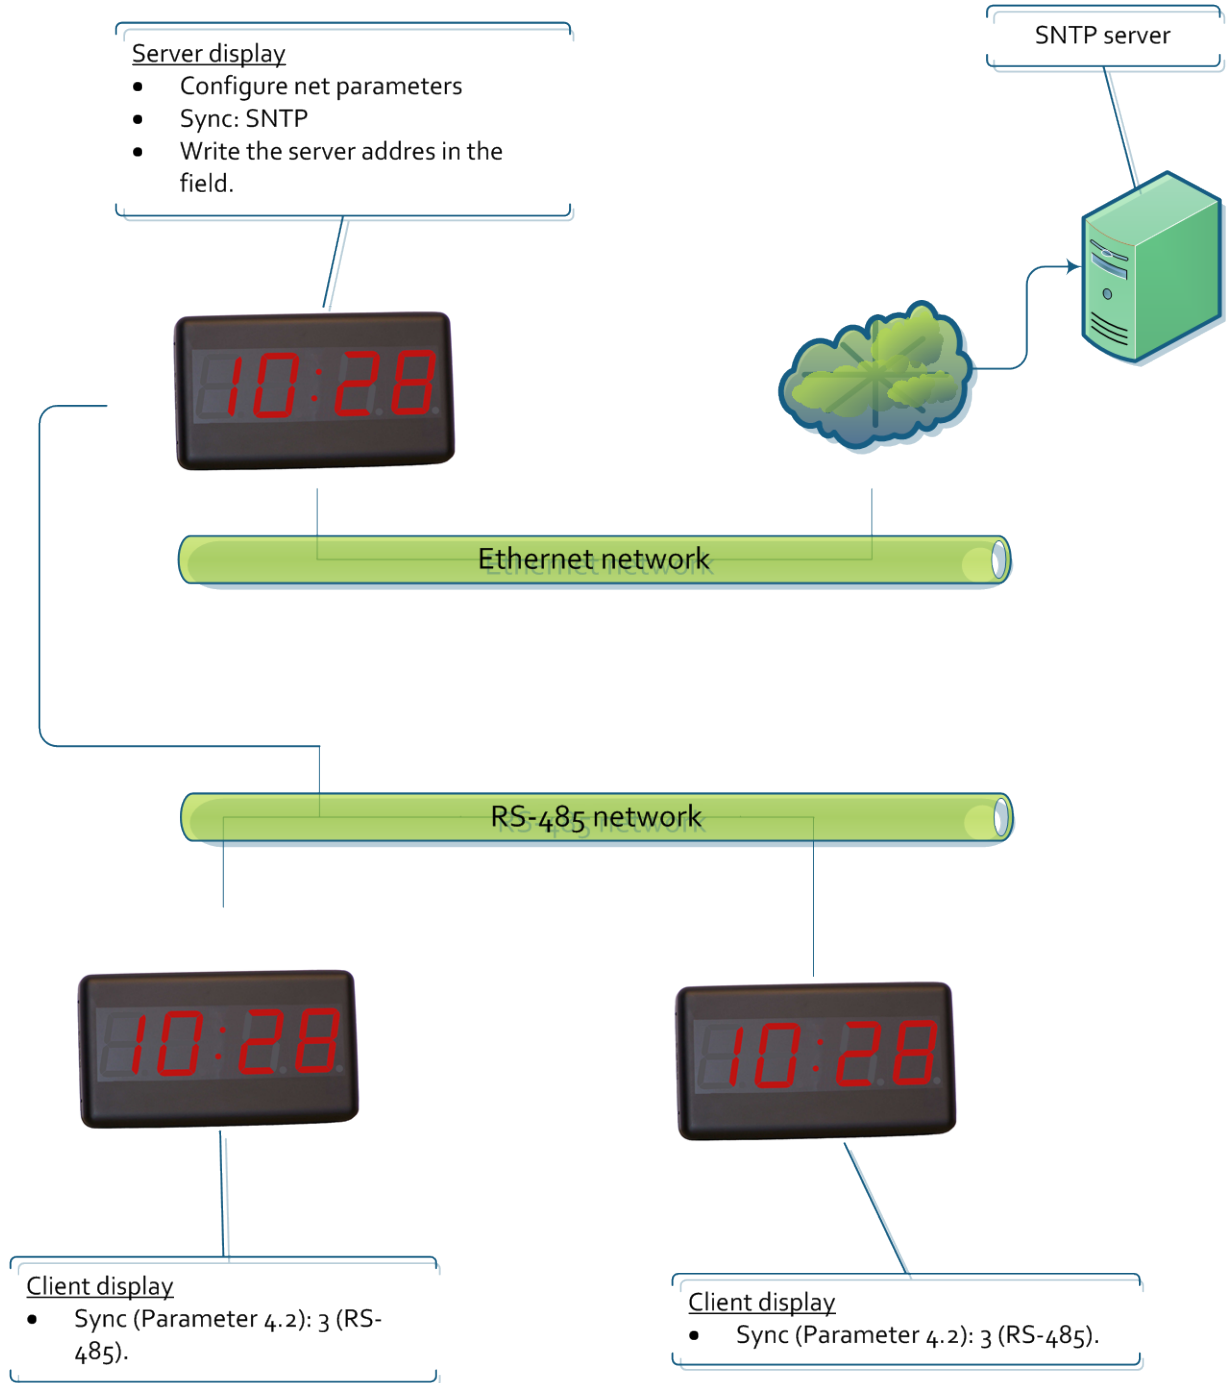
Server display
- Configure net parameters
- Sync: SNTP
- Write the server addres in the field.

SNTP server

10:28

Ethernet network

RS-485 network

10:28

10:28

Client display
- Sync (Parameter 4.2): 3 (RS-485).

Client display
- Sync (Parameter 4.2): 3 (RS-485).